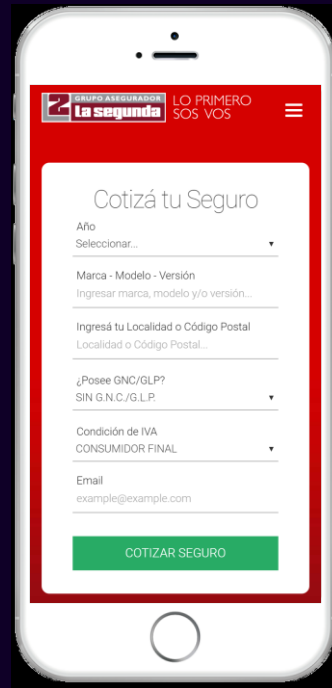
2 GRUPO ASEGURADOR La segunda LO PRIMERO SOS VOS

Cotizá tu Seguro

Año
Seleccionar...

Marca - Modelo - Versión
Ingresar marca, modelo y/o versión...

Ingresá tu Localidad o Código Postal
Localidad o Código Postal...

¿Posee GNC/GLP?
SIN G.N.C./G.L.P.

Condición de IVA
CONSUMIDOR FINAL

Email
example@example.com

COTIZAR SEGURO